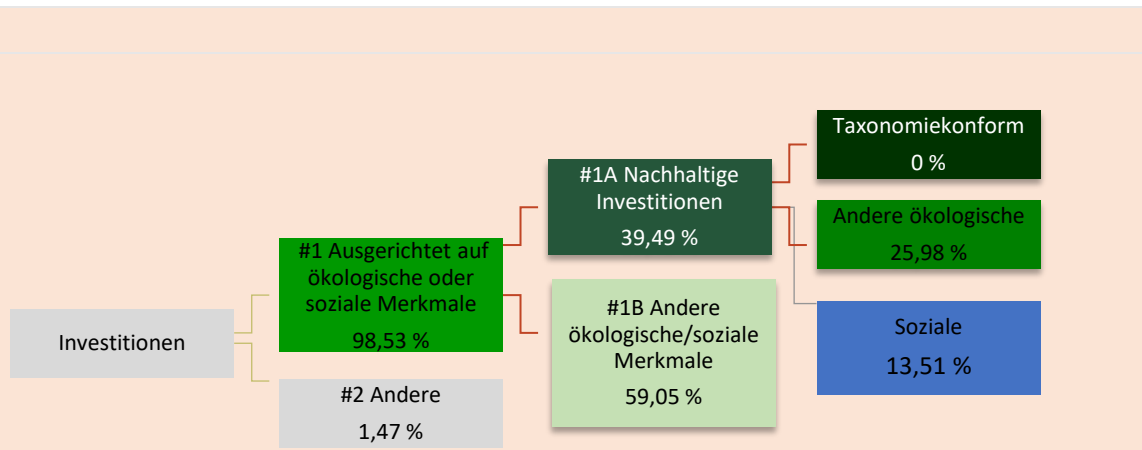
Investitionen

#1 Ausgerichtet auf ökologische oder soziale Merkmale
98,53 %

#2 Andere
1,47 %

#1A Nachhaltige Investitionen
39,49 %

#1B Andere ökologische/soziale Merkmale
59,05 %

Taxonomiekonform
0 %

Andere ökologische
25,98 %

Soziale
13,51 %